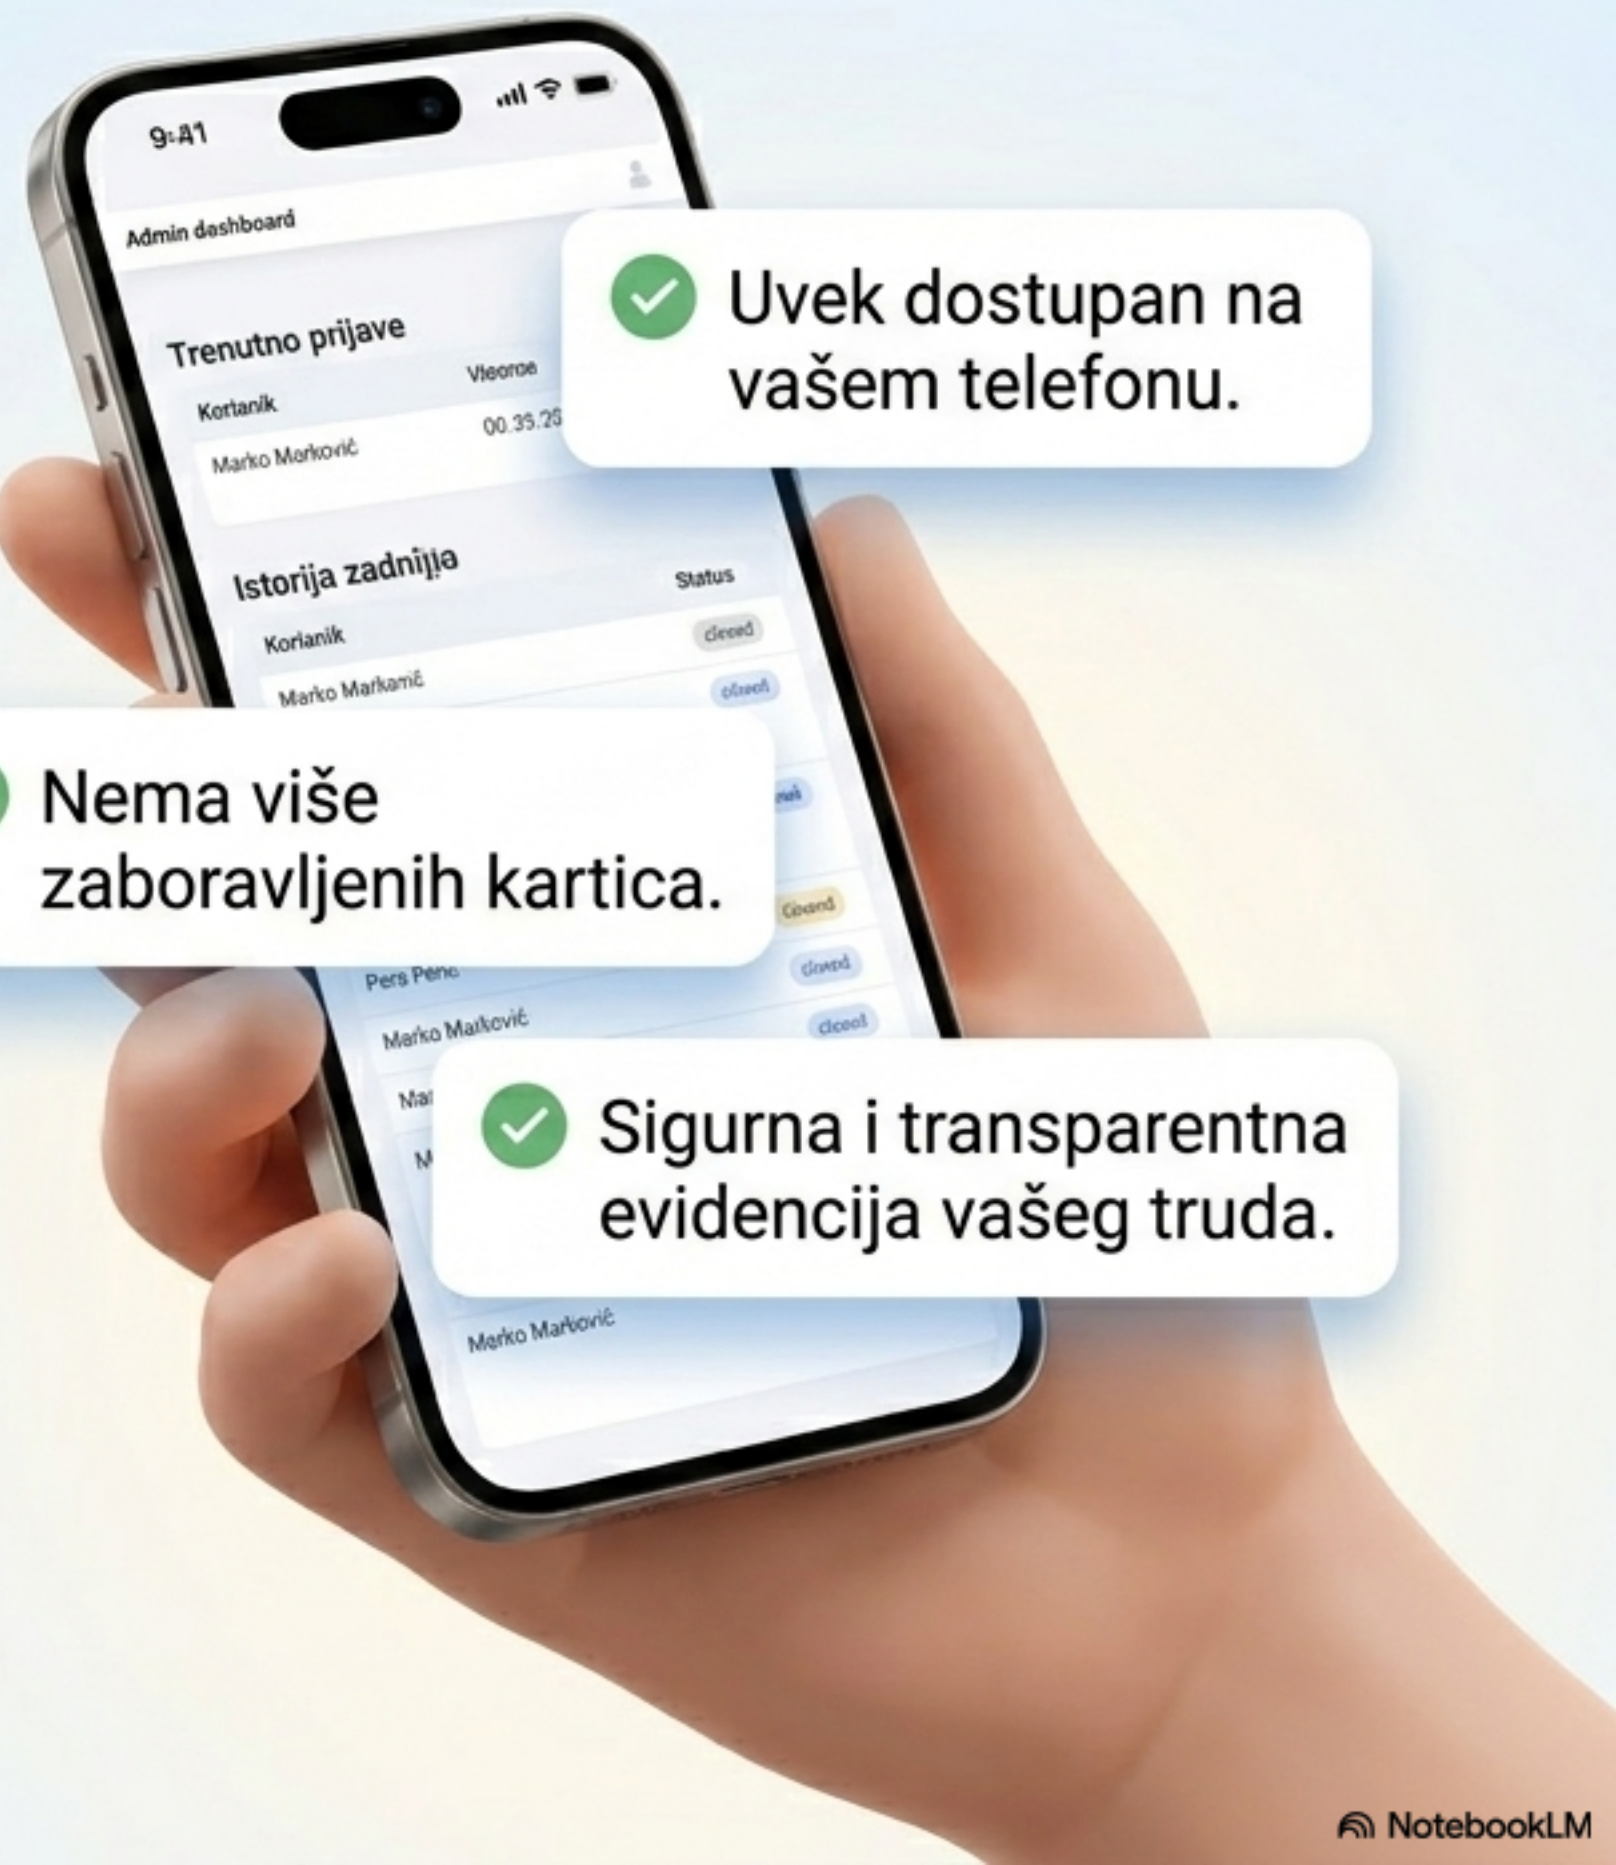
9:41

Admin dashboard

Trenutno prijave

Kortanik

Vleorоe

Marko Marković

00.35.25

Uvek dostupan na vašem telefonu.

Istorija zadnijia

Status

Korlanik

closed

Marko Markamić

closed

Nema više zaboravljenih kartica.

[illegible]

Closed

Pers Pen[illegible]

closed

Marko Marković

closed

Ma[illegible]

M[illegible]

Sigurna i transparentna evidencija vašeg truda.

Merko Marković

NotebookLM